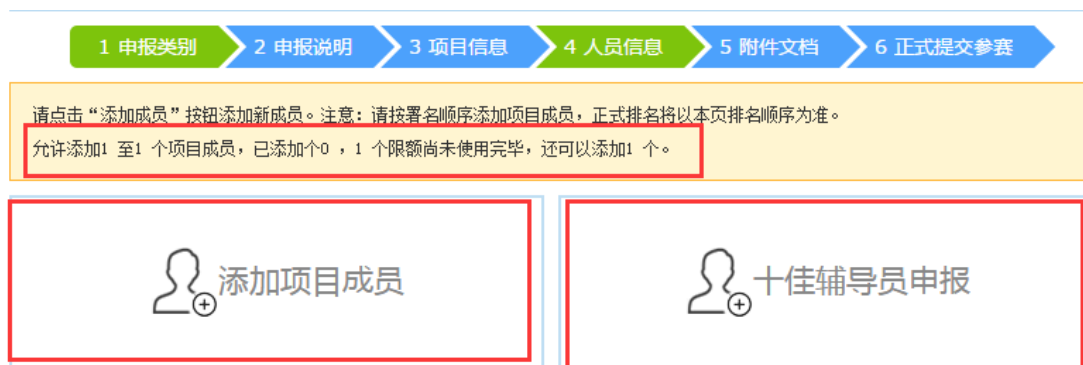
1 申报类别 2 申报说明 3 项目信息 4 人员信息 5 附件文档 6 正式提交参赛

请点击“添加成员”按钮添加新成员。注意：请按署名顺序添加项目成员，正式排名将以本页排名顺序为准。

允许添加1 至1 个项目成员，已添加个0 ，1 个限额尚未使用完毕，还可以添加1 个。

添加项目成员

十佳辅导员申报